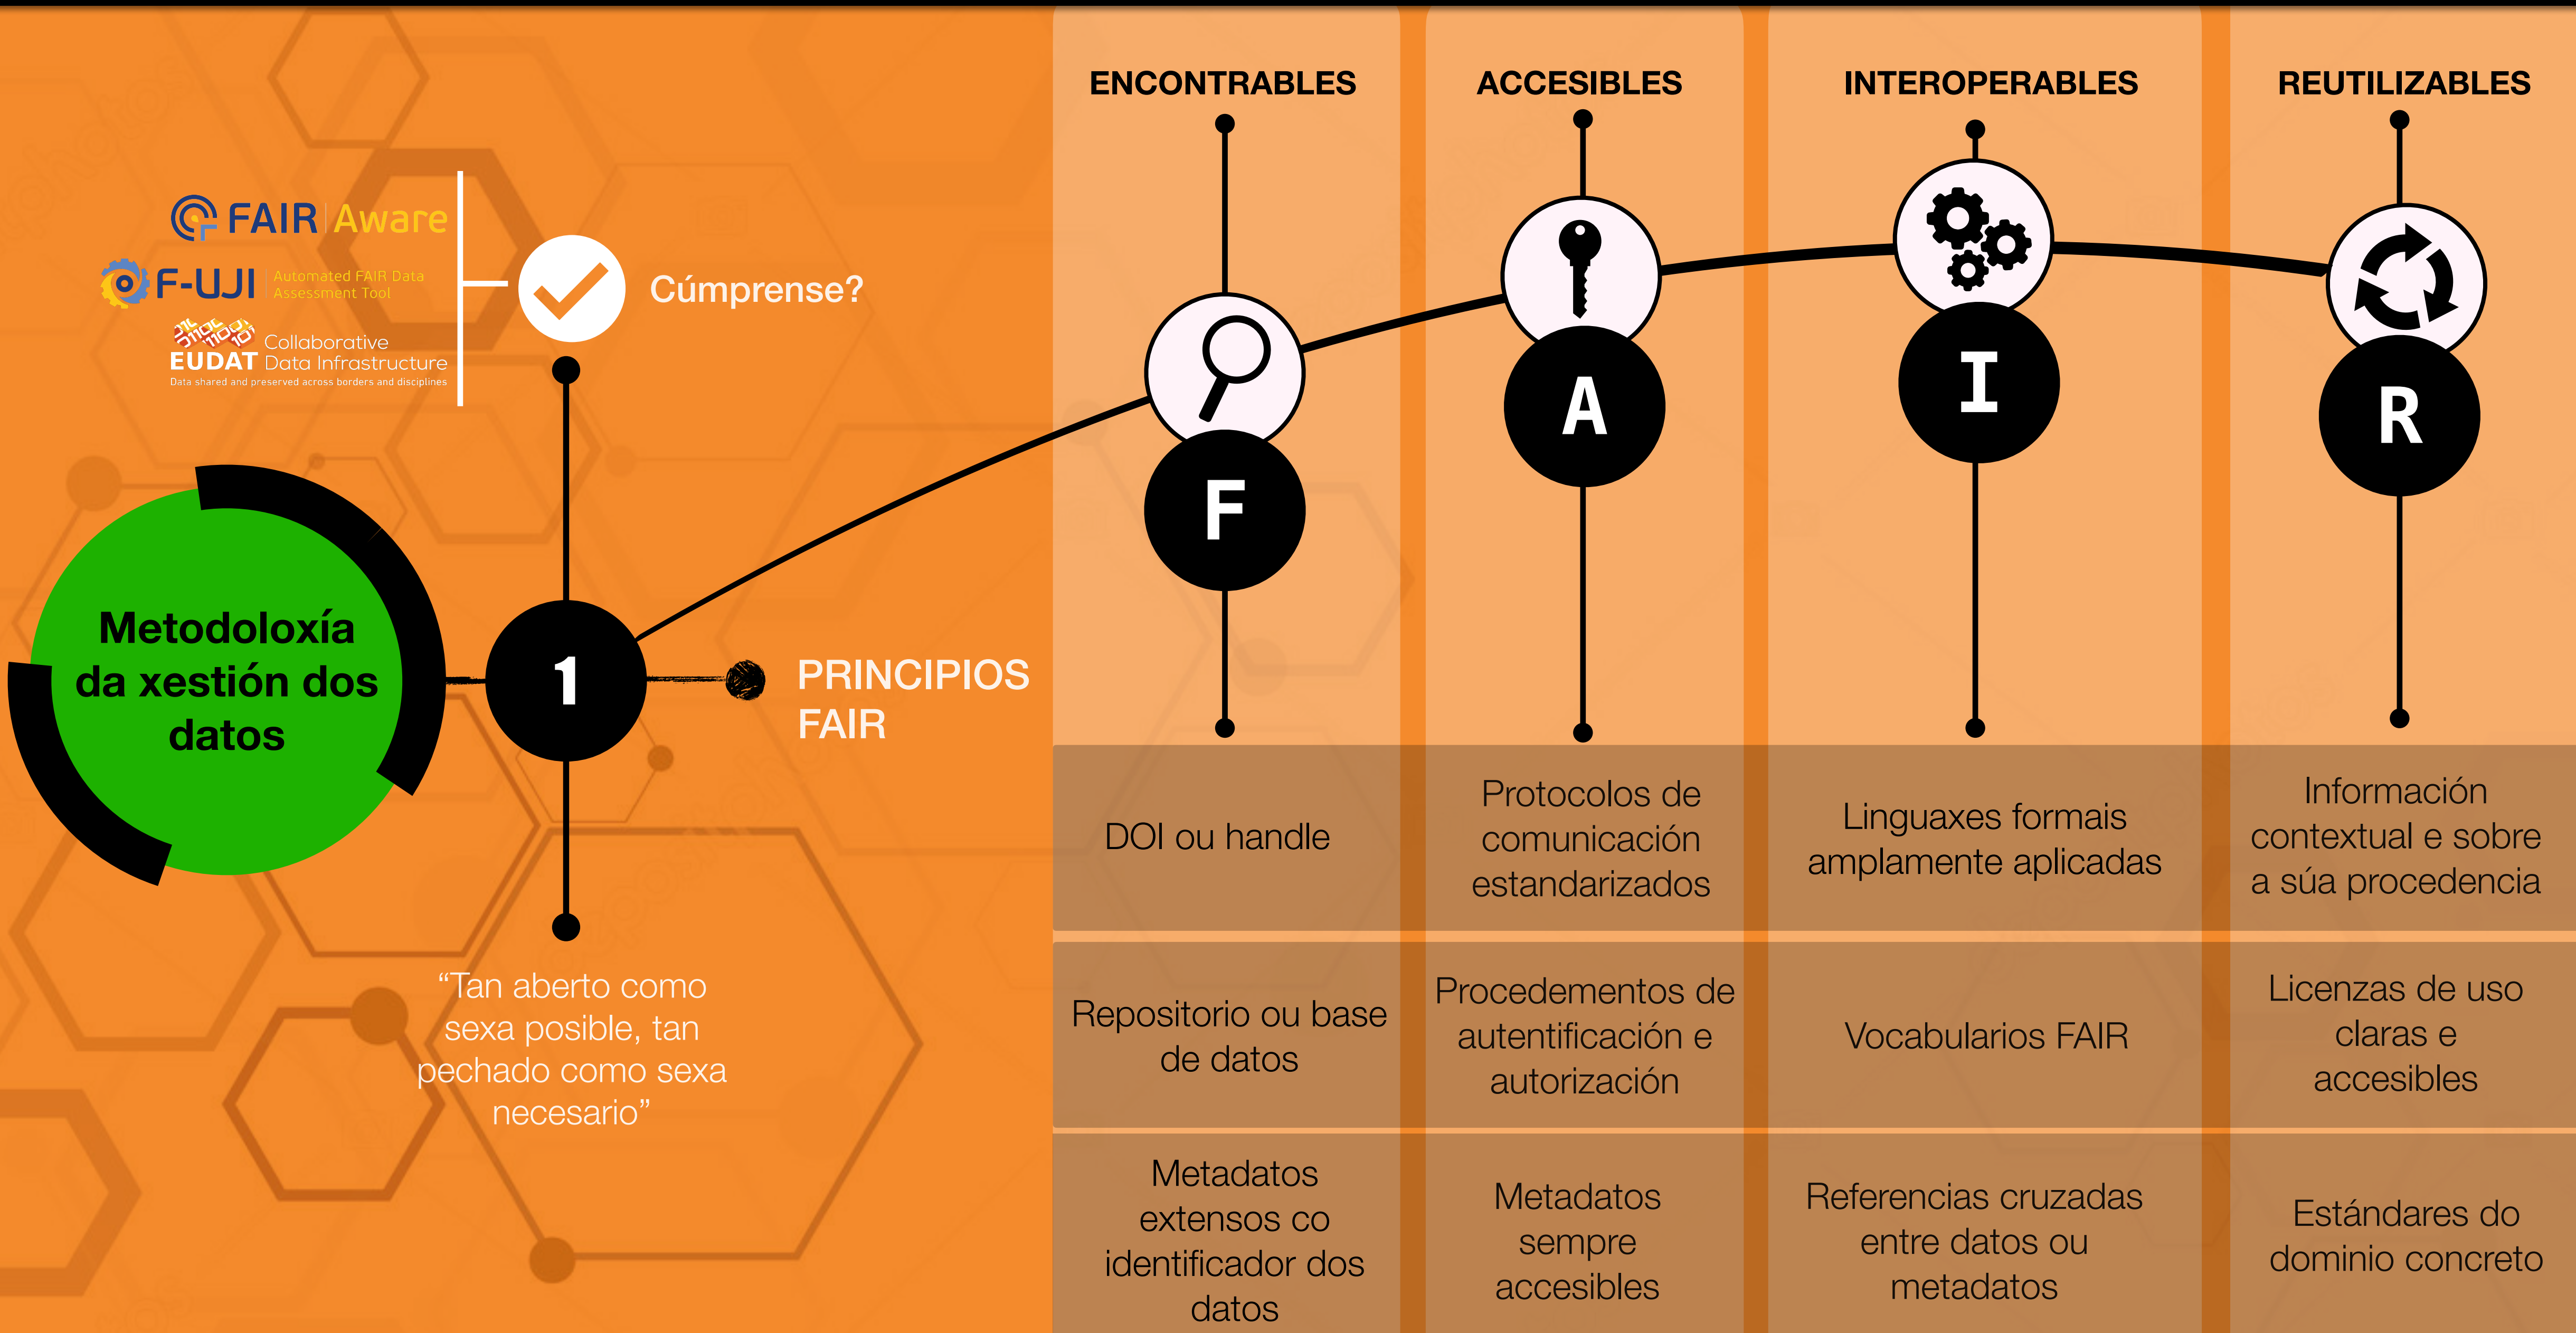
FAIR | Aware

F-UJI Automated FAIR Data Assessment Tool

EUDAT Collaborative Data Infrastructure
Data shared and preserved across borders and disciplines

Cúmprense?

Metodoloxía da xestión dos datos

1

PRINCIPIOS FAIR

"Tan aberto como sexa posible, tan pechado como sexa necesario"

ENCONTRABLES

ACCESIBLES

INTEROPERABLES

REUTILIZABLES

F

A

I

R

| DOI ou handle | Protocolos de comunicación estandarizados | Linguaxes formais amplamente aplicadas | Información contextual e sobre a súa procedencia |
|---|---|---|---|
| Repositorio ou base de datos | Procedementos de autentificación e autorización | Vocabularios FAIR | Licenzas de uso claras e accesibles |
| Metadatos extensos co identificador dos datos | Metadatos sempre accesibles | Referencias cruzadas entre datos ou metadatos | Estándares do dominio concreto |